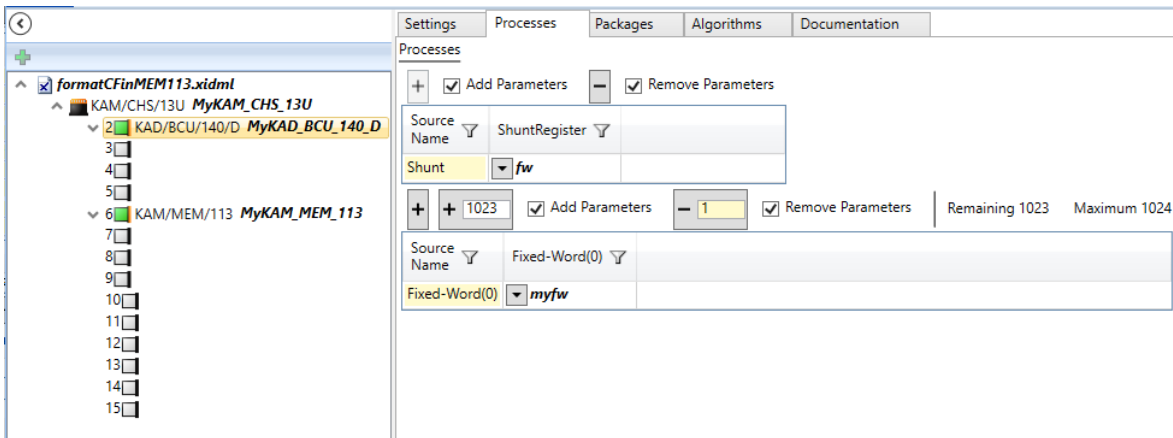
formatCFinMEM113.xidml
KAM/CHS/13U MyKAM_CHS_13U
2 KAD/BCU/140/D MyKAD_BCU_140_D
3
4
5
6 KAM/MEM/113 MyKAM_MEM_113
7
8
9
10
11
12
13
14
15

Settings | Processes | Packages | Algorithms | Documentation

Processes

+ Add Parameters − Remove Parameters

| Source Name | ShuntRegister |
|---|---|
| Shunt | fw |

+ + 1023 Add Parameters − 1 Remove Parameters Remaining 1023 Maximum 1024

| Source Name | Fixed-Word(0) |
|---|---|
| Fixed-Word(0) | myfw |